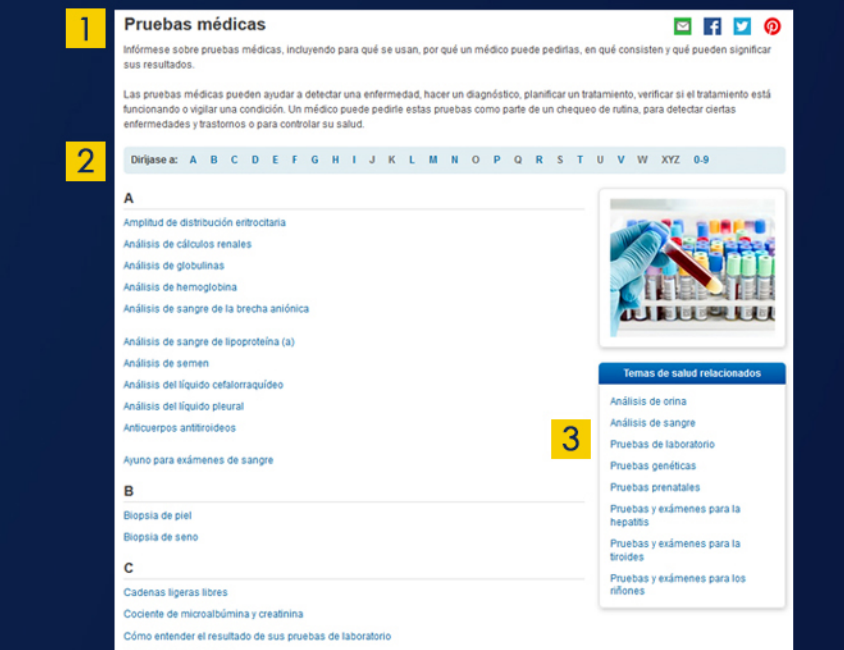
1

Pruebas médicas

Infórmese sobre pruebas médicas, incluyendo para qué se usan, por qué un médico puede pedirlas, en qué consisten y qué pueden significar sus resultados.

Las pruebas médicas pueden ayudar a detectar una enfermedad, hacer un diagnóstico, planificar un tratamiento, verificar si el tratamiento está funcionando o vigilar una condición. Un médico puede pedirle estas pruebas como parte de un chequeo de rutina, para detectar ciertas enfermedades y trastornos o para controlar su salud.

2

Diríjase a: A B C D E F G H I J K L M N O P Q R S T U V W XYZ 0-9

A

Amplitud de distribución eritrocitaria

Análisis de cálculos renales

Análisis de globulinas

Análisis de hemoglobina

Análisis de sangre de la brecha aniónica

Análisis de sangre de lipoproteína (a)

Análisis de semen

Análisis del líquido cefalorraquídeo

Análisis del líquido pleural

Anticuerpos antitiroideos

Ayuno para exámenes de sangre

B

Biopsia de piel

Biopsia de seno

C

Cadenas ligeras libres

Cociente de microalbúmina y creatinina

Cómo entender el resultado de sus pruebas de laboratorio

Temas de salud relacionados

Análisis de orina

Análisis de sangre

3

Pruebas de laboratorio

Pruebas genéticas

Pruebas prenatales

Pruebas y exámenes para la hepatitis

Pruebas y exámenes para la tiroides

Pruebas y exámenes para los riñones